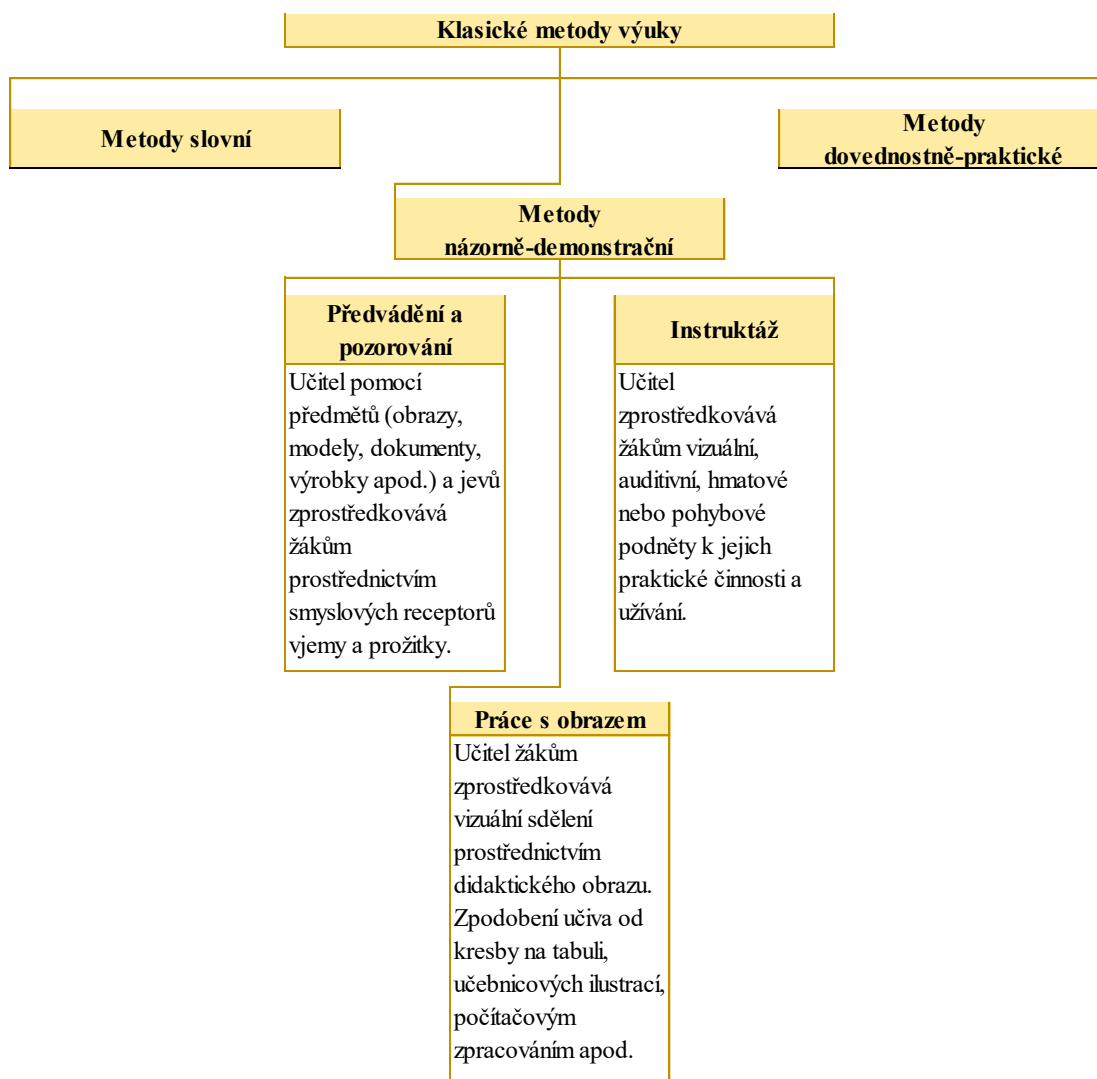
Klasické metody výuky

Metody slovní

Metody dovednostně-praktické

Metody názorně-demonstrační

Předvádění a pozorování

Učitel pomocí předmětů (obrazy, modely, dokumenty, výrobky apod.) a jevů zprostředkovává žákům prostřednictvím smyslových receptorů vjemy a prožitky.

Instruktáž

Učitel zprostředkovává žákům vizuální, auditivní, hmatové nebo pohybové podněty k jejich praktické činnosti a užívání.

Práce s obrazem

Učitel žákům zprostředkovává vizuální sdělení prostřednictvím didaktického obrazu. Zpodobení učiva od kresby na tabuli, učebnicových ilustrací, počítačovým zpracováním apod.